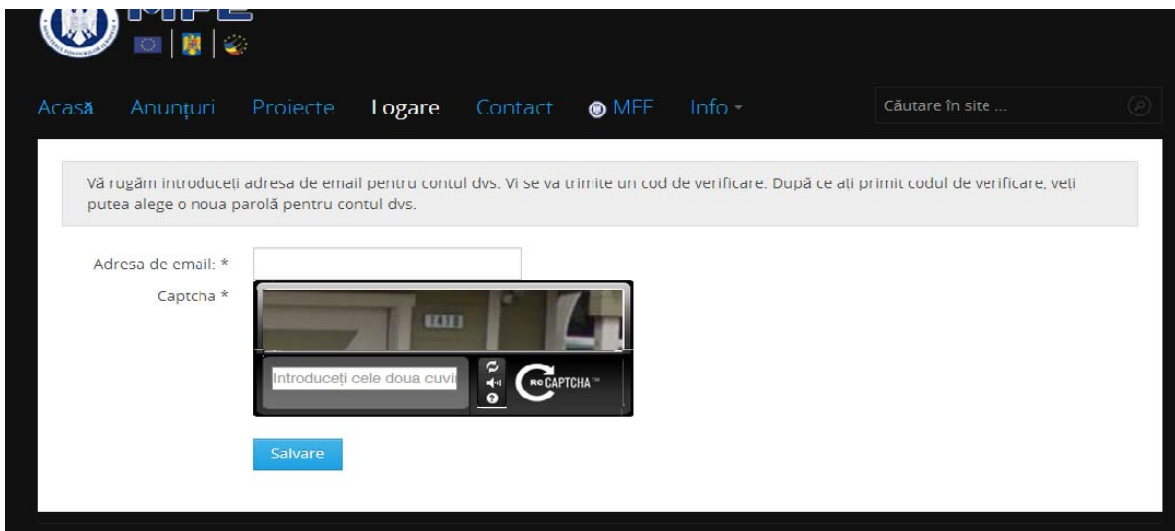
Acasă Anunțuri Proiecte Logare Contact MFF Info

Căutare în site ...

Vă rugăm introduceti adresa de email pentru contul dvs. Vi se va trimite un cod de verificare. După ce ati primit codul de verificare, veti putea alege o noua parolă pentru contul dvs.

Adresa de email: *

Captcha *

1418

Introduceți cele doua cuvi

reCAPTCHA™

Salvare